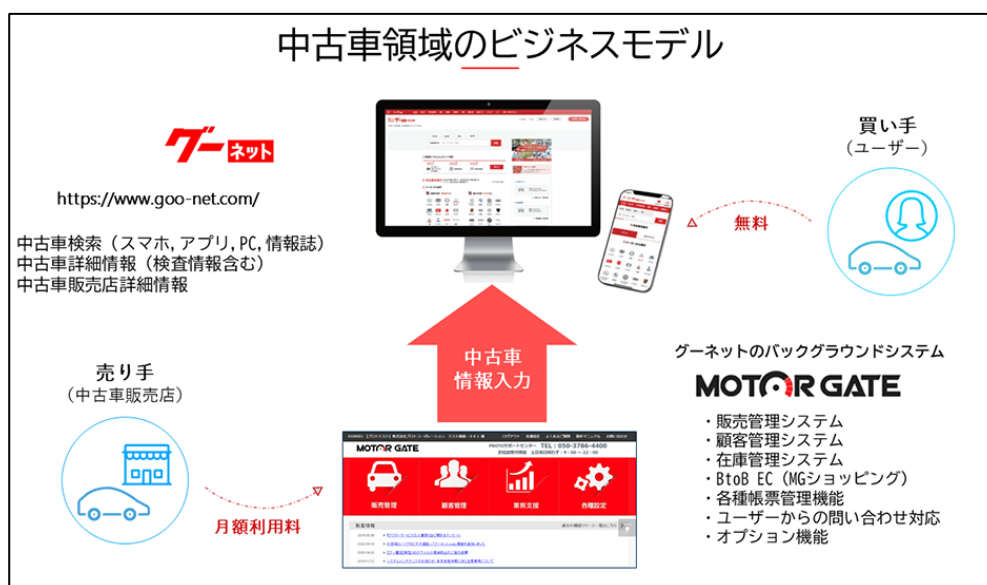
中古車領域のビジネスモデル

グーネット

https://www.goo-net.com/

中古車検索（スマホ, アプリ, PC, 情報誌）
中古車詳細情報（検査情報含む）
中古車販売店詳細情報

買い手
（ユーザー）

無料

中古車
情報入力

売り手
（中古車販売店）

月額利用料

グーネットのバックグラウンドシステム

MOTOR GATE

・販売管理システム
・顧客管理システム
・在庫管理システム
・BtoB EC（MGショッピング）
・各種帳票管理機能
・ユーザーからの問い合わせ対応
・オプション機能

MOTOR GATE

販売管理
顧客管理
業務支援
各種設定

新着情報